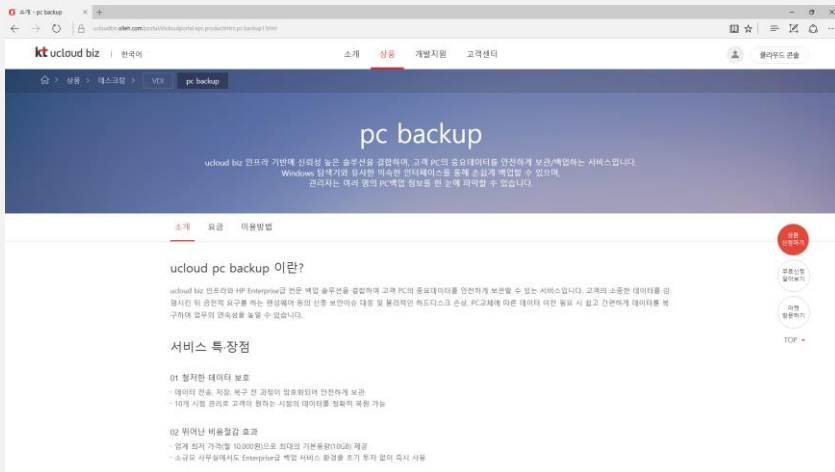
소개 - pc backup

ucloudbiz.olleh.com/portal/ktcloudportal.epc.productintro.pc.backup1.html

kt ucloud biz | 한국어

소개 상품 개발지원 고객센터

클라우드 콘솔

상품 > 데스크탑 > VDI > pc backup

pc backup

ucloud biz 인프라 기반에 신뢰성 높은 솔루션을 결합하여, 고객 PC의 중요데이터를 안전하게 보관/백업하는 서비스입니다. Windows 탐색기와 유사한 익숙한 인터페이스를 통해 손쉽게 백업할 수 있으며, 관리자는 여러 명의 PC백업 정보를 한 눈에 파악할 수 있습니다.

소개 요금 이용방법

상품 신청하기

무료신청 알아보기

파일 방문하기

TOP

ucloud pc backup 이란?

ucloud biz 인프라와 HP Enterprise급 전문 백업 솔루션을 결합하여 고객 PC의 중요데이터를 안전하게 보관할 수 있는 서비스입니다. 고객의 소중한 데이터를 감염시킨 뒤 금전적 요구를 하는 랜섬웨어 등의 신종 보안이슈 대응 및 물리적인 하드디스크 손상, PC교체에 따른 데이터 이전 필요 시 쉽고 간편하게 데이터를 복구하여 업무의 연속성을 높일 수 있습니다.

서비스 특·장점

01 철저한 데이터 보호
- 데이터 전송, 저장, 복구 전 과정이 암호화되어 안전하게 보관
- 10개 시점 관리로 고객이 원하는 시점의 데이터를 정확히 복원 가능

02 뛰어난 비용절감 효과
- 업계 최저 가격(월 10,000원)으로 최대의 기본용량(10GB) 제공
- 소규모 사무실에서도 Enterprise급 백업 서비스 환경을 초기 투자 없이 즉시 사용